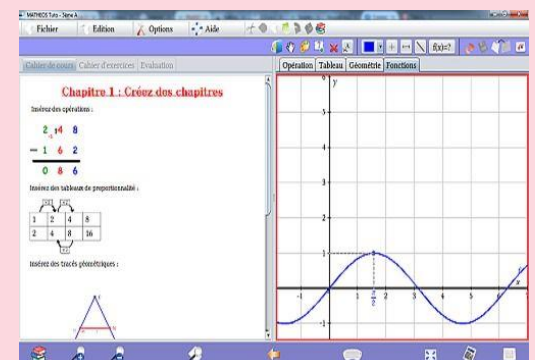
MATHEOS Tuto - Serie A

Fichier
Edition
Options
Aide

f(x)=?

Cahier de cours
Cahier d'exercices
Evaluation

Opération
Tableau
Géométrie
Fonctions

Chapitre 1 : Créez dos chapitres

Insérez des opérations :

2 $_1$4 8
− 1 6 2
0 8 6

Insérez des tableaux de proportionnalité :

| 1 | 2 | 4 | 8 |
|---|---|---|---|
| 2 | 4 | 8 | 16 |

Insérez des tracés géométriques :

y
6
5
4
3
2
1
-1
1
2
3
4
5
6
x
$\frac{\pi}{2}$